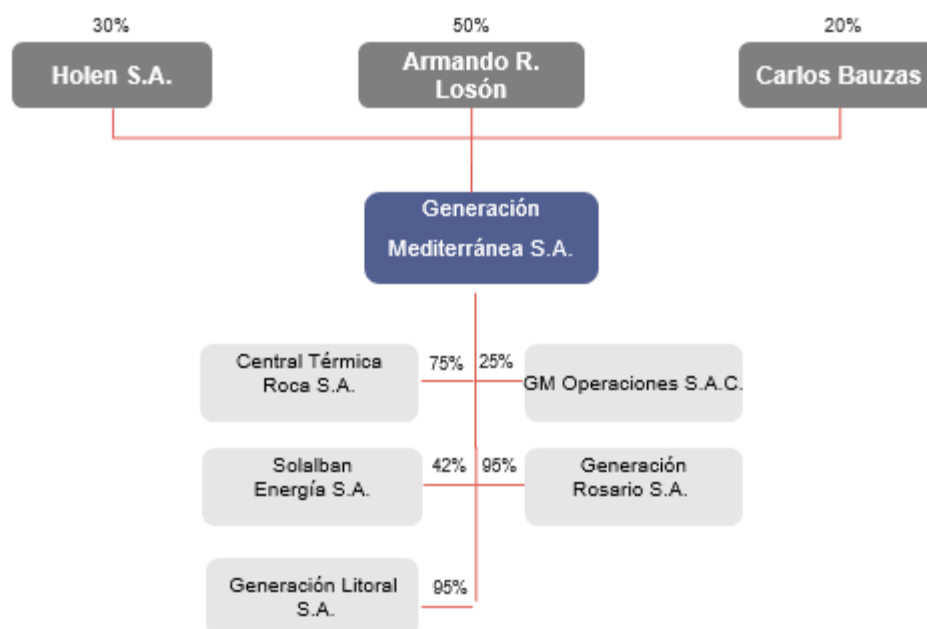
30%
Holen S.A.

50%
Armando R. Losón

20%
Carlos Bauzas

Generación Mediterránea S.A.

Central Térmica Roca S.A.
75%
25%
GM Operaciones S.A.C.

Solalban Energía S.A.
42%
95%
Generación Rosario S.A.

Generación Litoral S.A.
95%